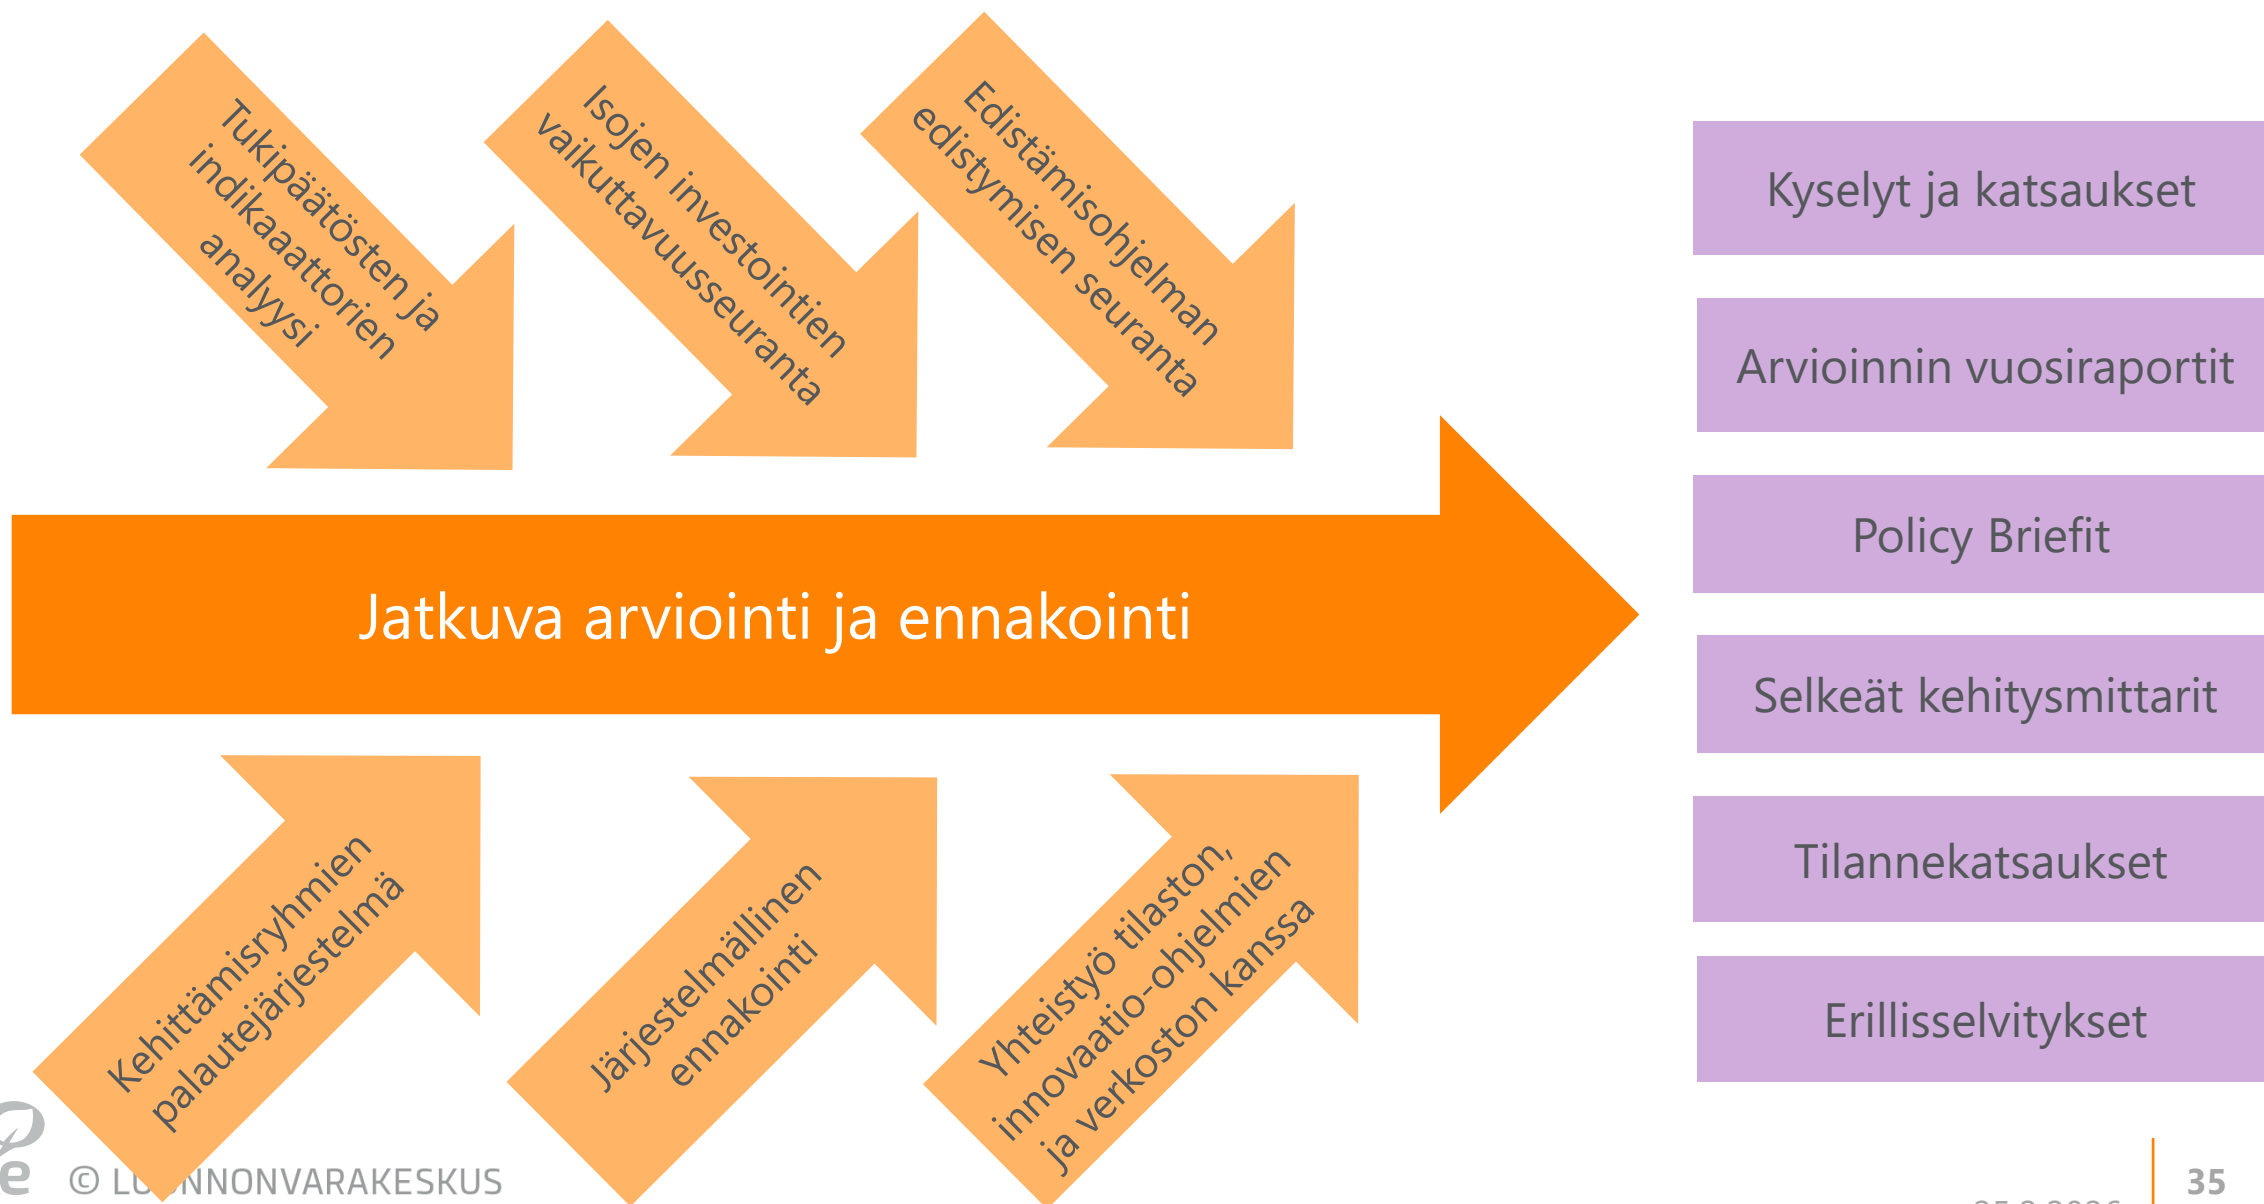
Tukipäätösten ja indikaattorien analyysi

Isojen investointien vaikuttavuusseuranta

Edistämisohjelman edistymisen seuranta

Jatkuva arviointi ja ennakointi

Kehittämisryhmien palautejärjestelmä

Järjestelmällinen ennakointi

Yhteistyö tilaston, innovaatio-ohjelmien ja verkoston kanssa

Kyselyt ja katsaukset

Arvioinnin vuosiraportit

Policy Briefit

Selkeät kehitysmittarit

Tilannekatsaukset

Erillisselvitykset

© LU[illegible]NNONVARAKESKUS

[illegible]

35